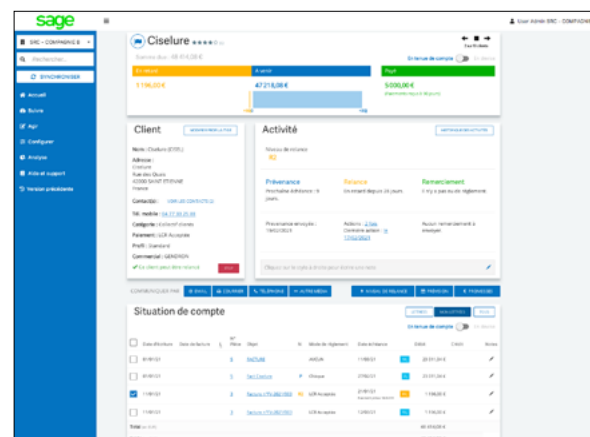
sage

User Admin SRC - COMPAGNIE

SRC - COMPAGNIE B

Rechercher...

SYNCHRONISER

Accueil

Suivre

Agir

Configurer

Analyse

Aide et support

Version précédente

Ciselure

En retard

À venir

Payé

1 196,00 €

47 218,08 €

5 000,00 €

En tenue de compte

Client

Nom : Ciselure (CISEL)

Adresse :

Ciselure

Rue des Ducs

42000 SAINT ETIENNE

France

Contact(s) :

Tél. mobile :

Catégorie :

Paiement : LCR Acceptée

Profil : Standard

Commercial : GENERON

Activité

Niveau de relance

R2

Prévenance

Relance

Remerciement

Prévenance envoyée :

Actions :

Dernière action :

Aucun remerciement à envoyer

COMMUNIQUER PAR

EMAIL

COURRIER

TÉLÉPHONE

AUTRE MEDIA

Situation de compte

En tenue de compte

Date d'écriture

Date de facture

N° Pièce

Objet

Mode de règlement

Date d'échéance

Débit

Crédit

Notes

FACTURE

AVOIR

Chèque

LCR Acceptée

Total

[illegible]